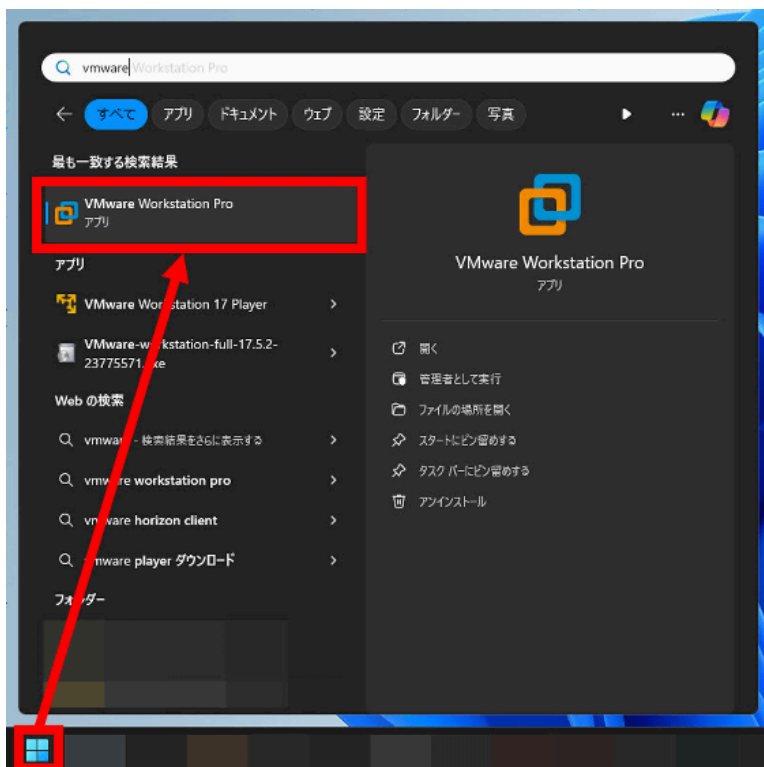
vmware Workstation Pro

すべて アプリ ドキュメント ウェブ 設定 フォルダー 写真 ... 

最も一致する検索結果

VMware Workstation Pro
アプリ

アプリ

VMware Wor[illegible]station 17 Player

VMware-w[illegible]kstation-full-17.5.2-23775571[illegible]xe

Web の検索

vmwa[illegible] - 検索結果をさらに表示する

vm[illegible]re workstation pro

v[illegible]ware horizon client

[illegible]mware player ダウンロード

フォルダー

VMware Workstation Pro
アプリ

開く
管理者として実行
ファイルの場所を開く
スタートにピン留めする
タスク バーにピン留めする
アンインストール